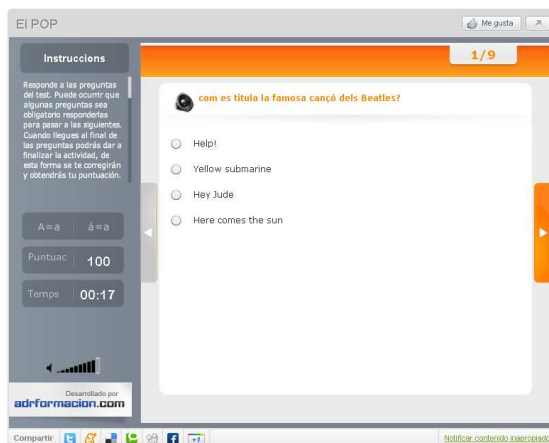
El POP

Me gusta

Instruccions

Responde a las preguntas del test. Puede ocurrir que algunas preguntas sea obligatorio responderlas para pasar a las siguientes. Cuando llegues al final de las preguntas podrás dar a finalizar la actividad, de esta forma se te corregirán y obtendrás tu puntuación.

1/9

com es titula la famosa cançó dels Beatles?

Help!

Yellow submarine

Hey Jude

Here comes the sun

A=a á=a

Puntuac 100

Temps 00:17

Desarrollado por adrformacion.com

Compartir

Notificar contenido inapropiado